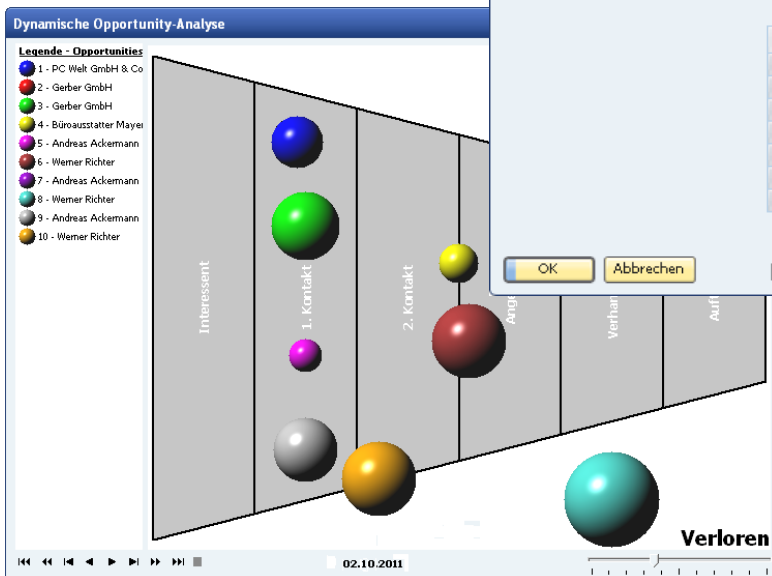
Dynamische Opportunity-Analyse

Legende - Opportunities
1 - PC Welt GmbH & Co
2 - Gerber GmbH
3 - Gerber GmbH
4 - Büroausstatter Mayer
5 - Andreas Ackermann
6 - Werner Richter
7 - Andreas Ackermann
8 - Werner Richter
9 - Andreas Ackermann
10 - Werner Richter

Interessent
1. Kontakt
2. Kontakt
Ang
Verhan
Auf

OK
Abbrechen

Verloren

02.10.2011